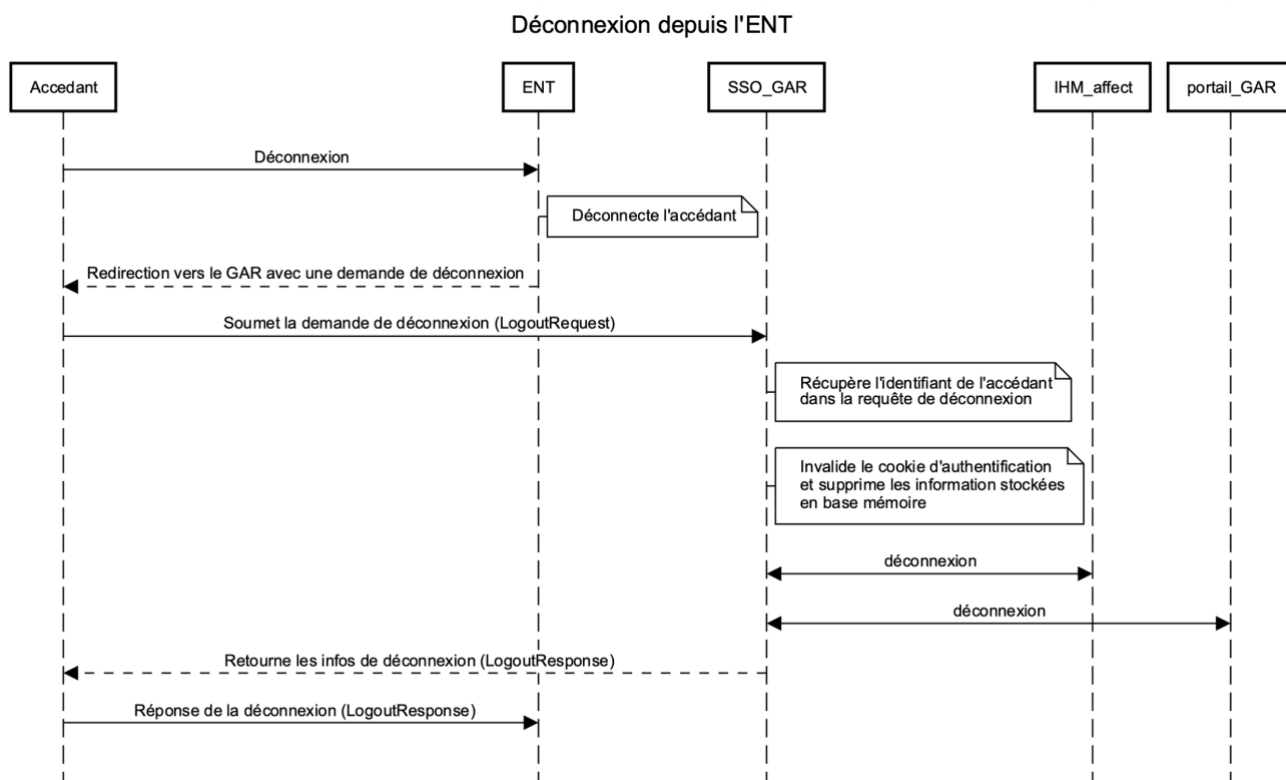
Déconnexion depuis l'ENT

Accedant

ENT

SSO_GAR

IHM_affect

portail_GAR

Déconnexion

Déconnecte l'accédant

Redirection vers le GAR avec une demande de déconnexion

Soumet la demande de déconnexion (LogoutRequest)

Récupère l'identifiant de l'accédant dans la requête de déconnexion

Invalide le cookie d'authentification et supprime les information stockées en base mémoire

déconnexion

déconnexion

Retourne les infos de déconnexion (LogoutResponse)

Réponse de la déconnexion (LogoutResponse)